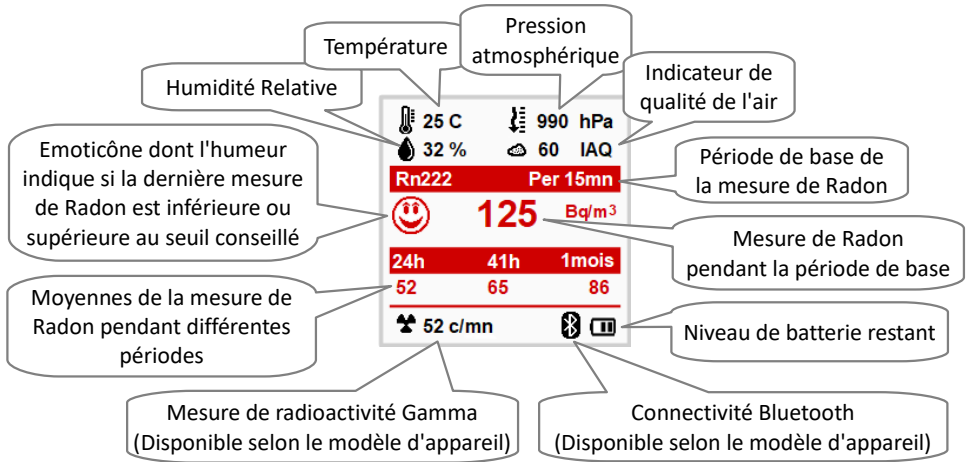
Pression atmosphérique

Température

Indicateur de qualité de l'air

Humidité Relative

25 C

990 hPa

32 %

60 IAQ

Emoticône dont l'humeur indique si la dernière mesure de Radon est inférieure ou supérieure au seuil conseillé

Période de base de la mesure de Radon

Rn222

Per 15mn

125

Bq/m3

Mesure de Radon pendant la période de base

24h

41h

1mois

52

65

86

Moyennes de la mesure de Radon pendant différentes périodes

52 c/mn

Niveau de batterie restant

Mesure de radioactivité Gamma (Disponible selon le modèle d'appareil)

Connectivité Bluetooth (Disponible selon le modèle d'appareil)